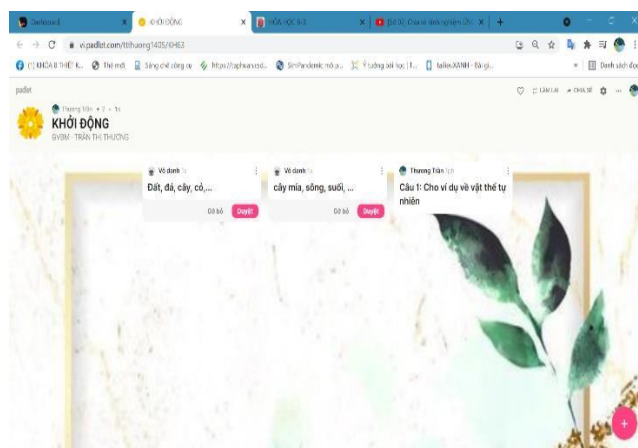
Dashboard | KHỞI ĐỘNG | HÓA HỌC 8-3 | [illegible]

vi.padlet.com/ttthuong1405/KH63

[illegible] | Thẻ mới | Sổng chế công cụ | https://aphuan.ed... | SimPandemic mô p... | Trường bồi học | 1... | tailieuXANH - Bài gi... | Danh sách đọc

padlet

Thuong Tran • 2 • 1s

KHỞI ĐỘNG

GVBM - TRẦN THỊ THƯƠNG

LÀM LẠI | CHIA SẺ

Vô danh 1s
Đất, đá, cây, cỏ,...
Gỡ bỏ | Duyệt

Vô danh 1s
cây mía, sông, suối, ...
Gỡ bỏ | Duyệt

Thuong Tran 12h
Câu 1: Cho ví dụ về vật thể tự nhiên